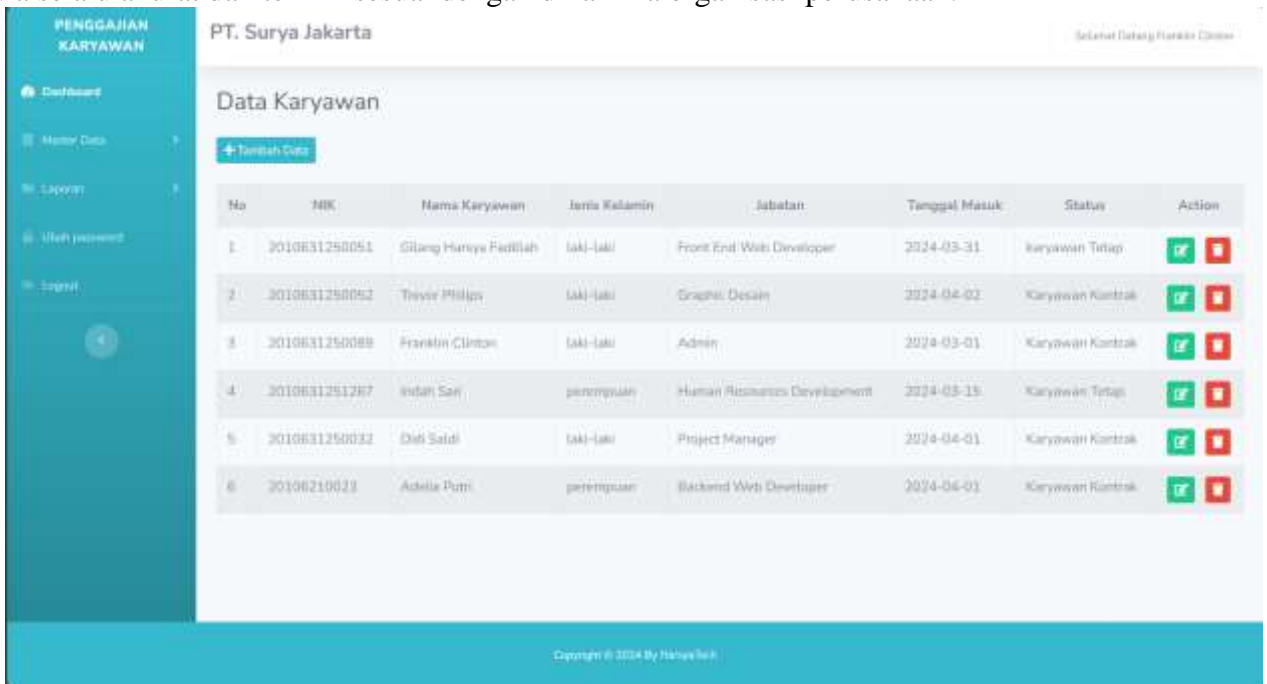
PENGGAJIAN KARYAWAN

PT. Surya Jakarta

Selamat Datang Franklin Clinton

Dashboard

Master Data

Laporan

Ubah password

Logout

Data Karyawan

+ Tambah Data

| No | NIK | Nama Karyawan | Jenis Kelamin | Jabatan | Tanggal Masuk | Status | Action |
|---|---|---|---|---|---|---|---|
| 1 | 2010631250051 | Gilang Hanya Fadillah | laki-laki | Front End Web Developer | 2024-03-31 | Karyawan Tetap | |
| 2 | 2010631250052 | Trevor Philips | laki-laki | Graphic Desain | 2024-04-02 | Karyawan Kontrak | |
| 3 | 2010631250089 | Franklin Clinton | laki-laki | Admin | 2024-03-01 | Karyawan Kontrak | |
| 4 | 2010631251267 | Indah Sari | perempuan | Human Resources Development | 2024-03-15 | Karyawan Tetap | |
| 5 | 2010631250032 | Didi Saldi | laki-laki | Project Manager | 2024-04-01 | Karyawan Kontrak | |
| 6 | 20106210023 | Adelia Putri | perempuan | Backend Web Developer | 2024-04-01 | Karyawan Kontrak | |

Copyright © 2024 By HanyaTech